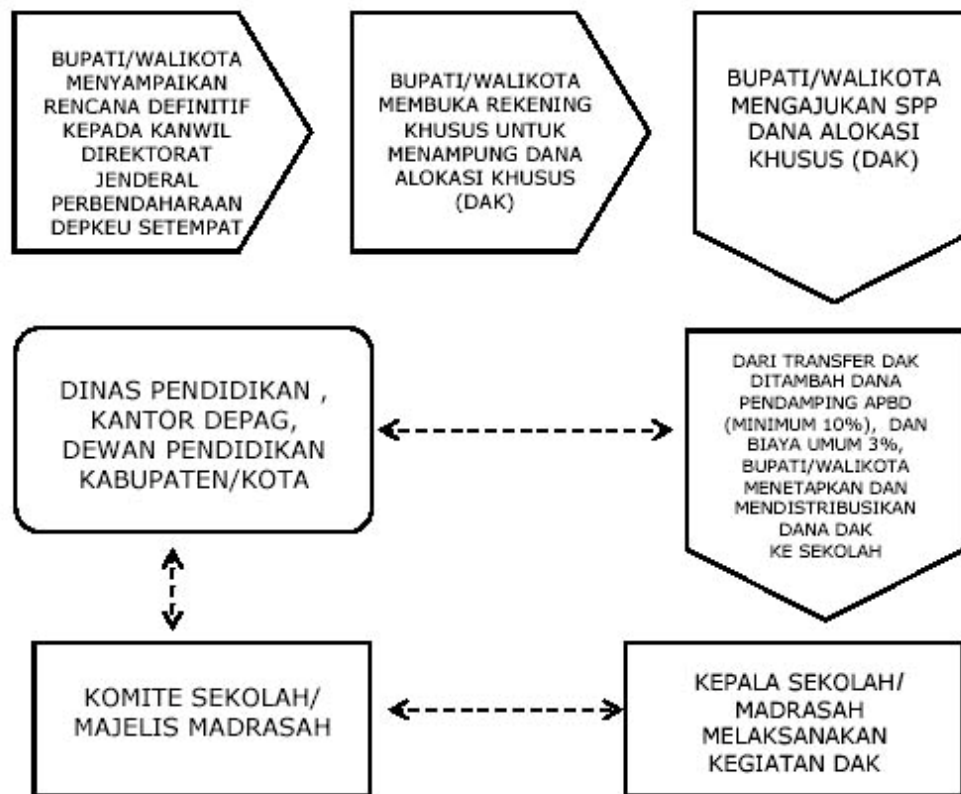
BUPATI/WALIKOTA MENYAMPAIKAN RENCANA DEFINITIF KEPADA KANWIL DIREKTORAT JENDERAL PERBENDAHARAAN DEPKEU SETEMPAT

BUPATI/WALIKOTA MEMBUKA REKENING KHUSUS UNTUK MENAMPUNG DANA ALOKASI KHUSUS (DAK)

BUPATI/WALIKOTA MENGAJUKAN SPP DANA ALOKASI KHUSUS (DAK)

DINAS PENDIDIKAN , KANTOR DEPAG, DEWAN PENDIDIKAN KABUPATEN/KOTA

DARI TRANSFER DAK DITAMBAH DANA PENDAMPING APBD (MINIMUM 10%), DAN BIAYA UMUM 3%, BUPATI/WALIKOTA MENETAPKAN DAN MENDISTRIBUSIKAN DANA DAK KE SEKOLAH

KOMITE SEKOLAH/ MAJELIS MADRASAH

KEPALA SEKOLAH/ MADRASAH MELAKSANAKAN KEGIATAN DAK